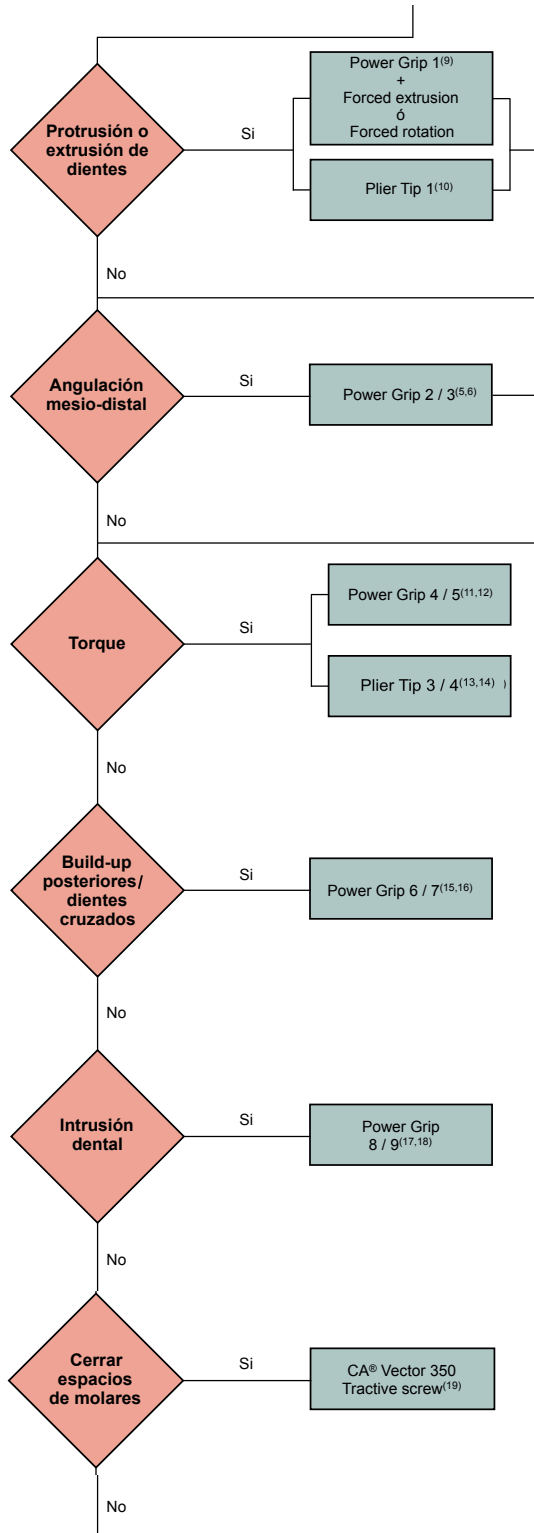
Protrusión o extrusión de dientes

Si

Power Grip 1$^{(9)}$
+
Forced extrusion
ó
Forced rotation

Plier Tip 1$^{(10)}$

No

Angulación mesio-distal

Si

Power Grip 2 / 3$^{(5,6)}$

No

Torque

Si

Power Grip 4 / 5$^{(11,12)}$

Plier Tip 3 / 4$^{(13,14)}$ )

No

Build-up posteriores/ dientes cruzados

Si

Power Grip 6 / 7$^{(15,16)}$

No

Intrusión dental

Si

Power Grip 8 / 9$^{(17,18)}$

No

Cerrar espacios de molares

Si

CA® Vector 350
Tractive screw$^{(19)}$

No